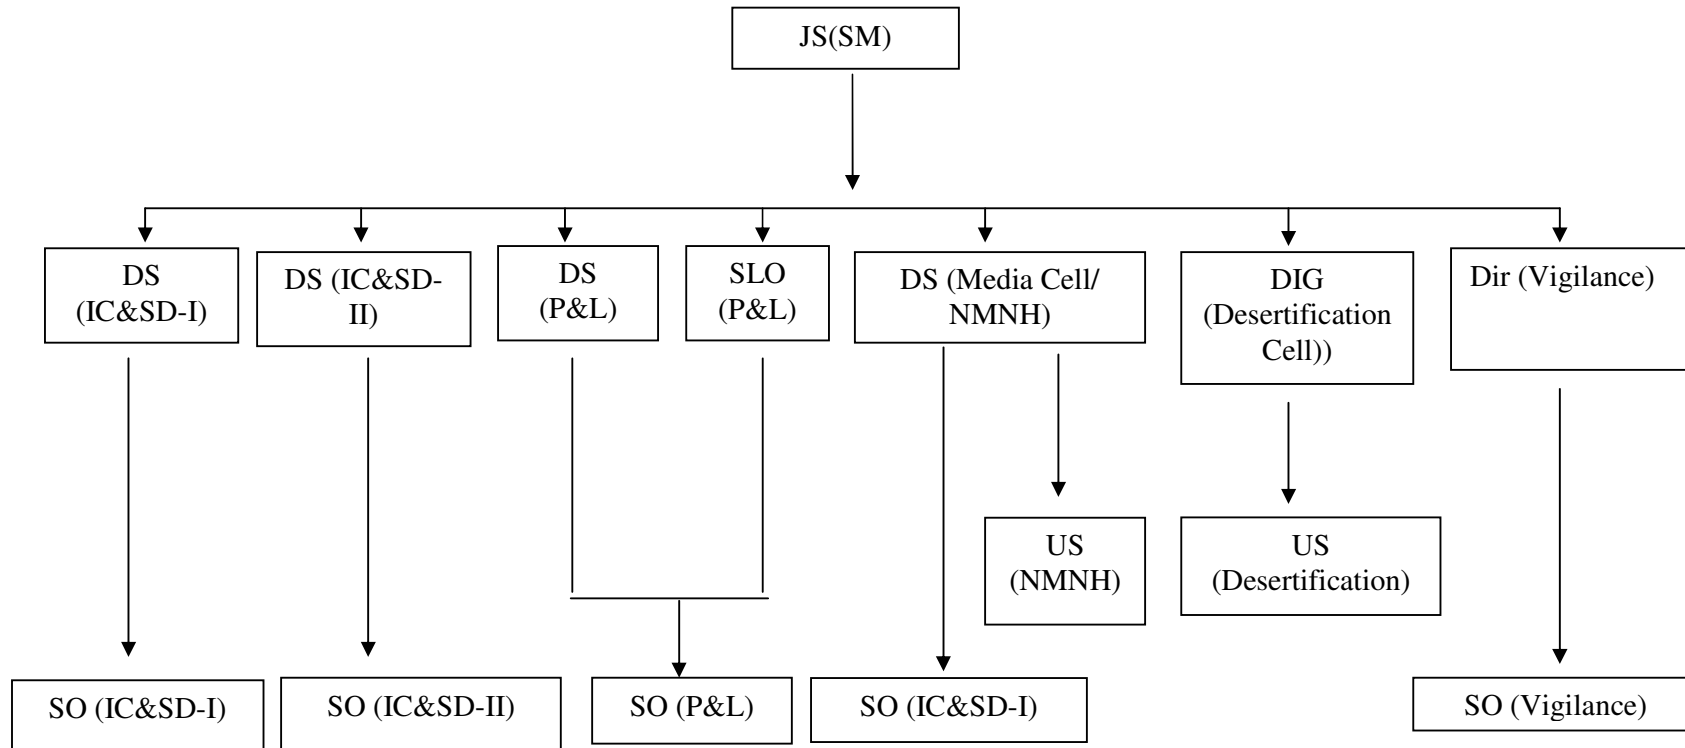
JS(SM)

DS (IC&SD-I)

DS (IC&SD-II)

DS (P&L)

SLO (P&L)

DS (Media Cell/ NMNH)

DIG (Desertification Cell))

Dir (Vigilance)

US (NMNH)

US (Desertification)

SO (IC&SD-I)

SO (IC&SD-II)

SO (P&L)

SO (IC&SD-I)

SO (Vigilance)